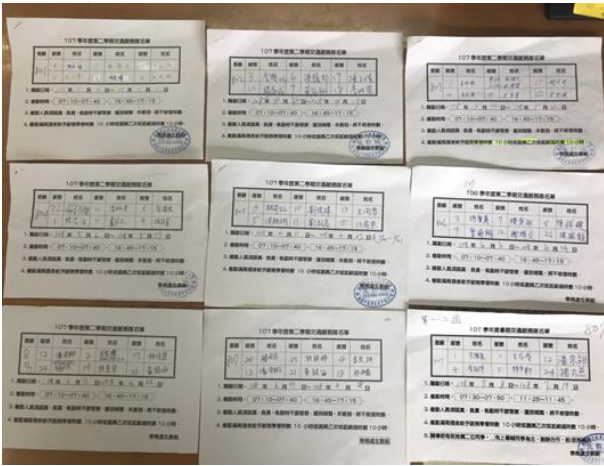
107 學年度第二學期交通服務隊名單

107 學年度第二學期交通服務隊名單

107 學年度第二學期交通服務隊名單

107 學年度第二學期交通服務隊名單

107 學年度第二學期交通服務隊名單

106 學年度第二學期交通服務隊名單

107 學年度第二學期交通服務隊名單

107 學年度第二學期交通服務隊名單

107 學年度第二學期交通服務隊名單

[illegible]